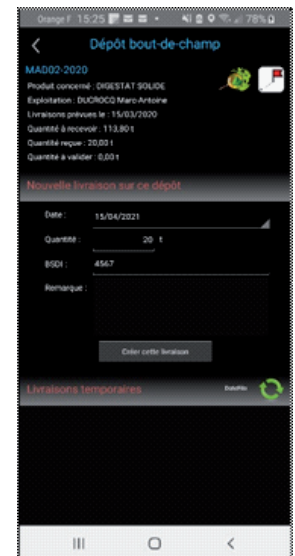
Orange F 15:25 78%

Dépôt bout-de-champ

MAD02-2020

Produit concerné : DIGESTAT SOLIDE

Exploitation : DUCROCQ Marc-Antoine

Livraisons prévues le : 15/03/2020

Quantité à recevoir : 113,80 t

Quantité reçue : 20,00 t

Quantité à valider : 0,00 t

Nouvelle livraison sur ce dépôt

Date : 15/04/2021

Quantité : 20 t

BSDI : 4567

Remarque :

Créer cette livraison

Livraisons temporaires

DataWin